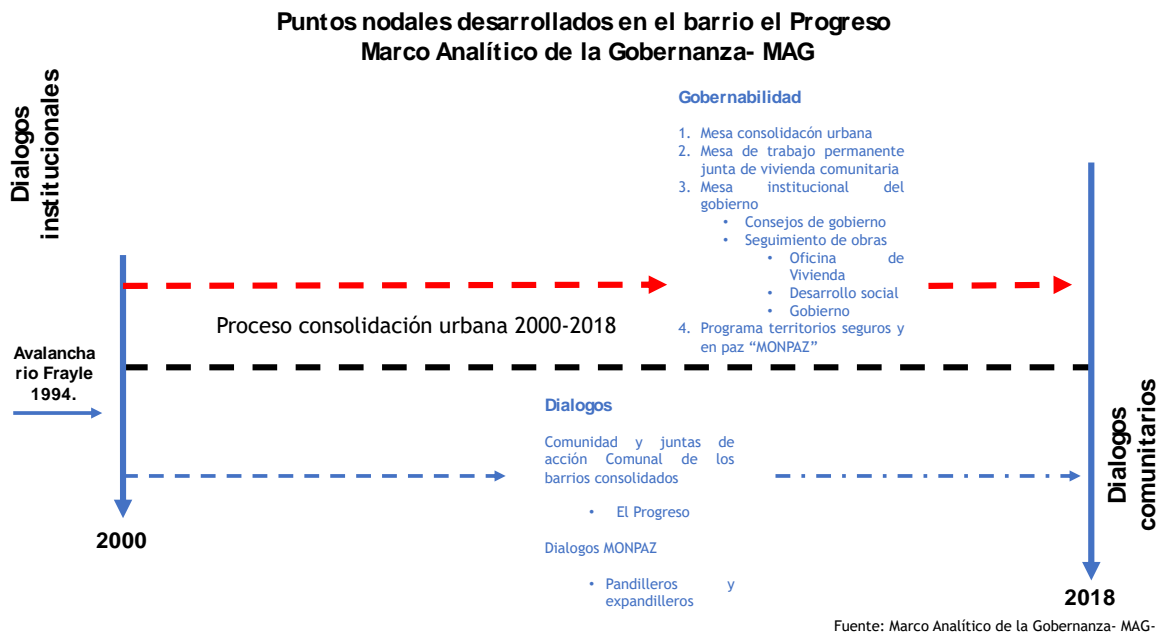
Puntos nodales desarrollados en el barrio el Progreso
Marco Analítico de la Gobernanza- MAG

Dialogos institucionales

Gobernabilidad

1. Mesa consolidacón urbana
2. Mesa de trabajo permanente junta de vivienda comunitaria
3. Mesa institucional del gobierno
• Consejos de gobierno
• Seguimiento de obras
• Oficina de Vivienda
• Desarrollo social
• Gobierno
4. Programa territorios seguros y en paz "MONPAZ"

Proceso consolidación urbana 2000-2018

Avalancha rio Frayle 1994.

Dialogos

Comunidad y juntas de acción Comunal de los barrios consolidados

• El Progreso

Dialogos MONPAZ

• Pandilleros y expandilleros

Dialogos comunitarios

2000

2018

Fuente: Marco Analítico de la Gobernanza- MAG-